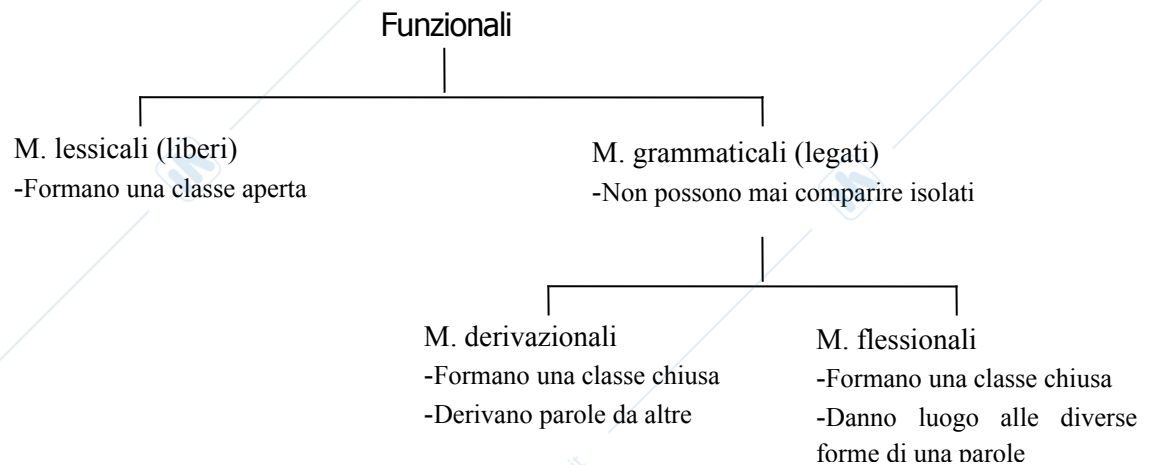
Funzionali

M. lessicali (liberi)
-Formano una classe aperta

M. grammaticali (legati)
-Non possono mai comparire isolati

M. derivazionali
-Formano una classe chiusa
-Derivano parole da altre

M. flessionali
-Formano una classe chiusa
-Danno luogo alle diverse forme di una parole